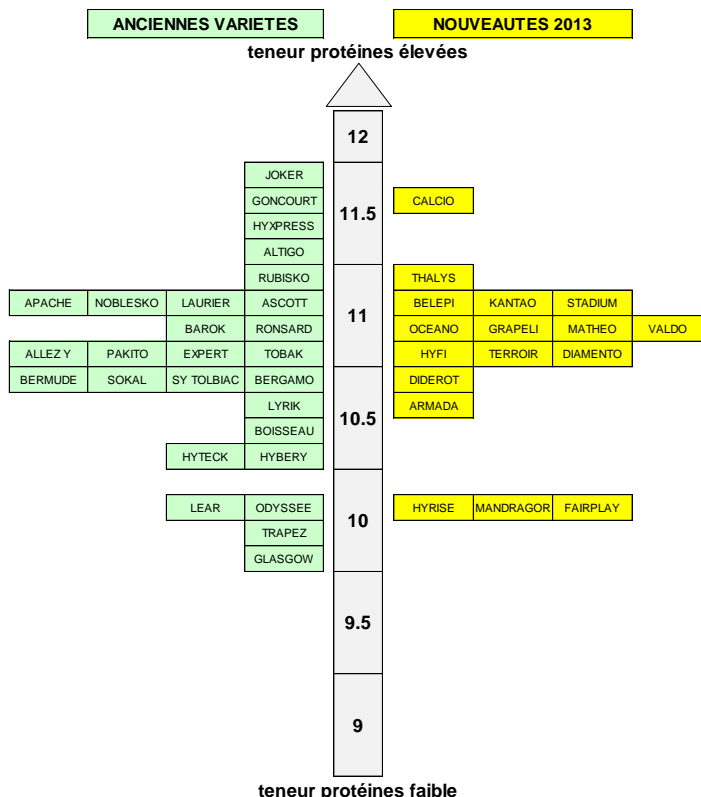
ANCIENNES VARIETES

NOUVEAUTES 2013

teneur protéines élevées

12

JOKER
GONCOURT
HYXPRESS
ALTIGO

11.5

CALCIO

RUBISKO
APACHE NOBLESKO LAURIER ASCOTT
BAROK RONSARD
ALLEZ Y PAKITO EXPERT TOBAK
BERMUDE SOKAL SY TOLBIAC BERGAMO

11

THALYS
BELEPI KANTAO STADIUM
OCEANO GRAPELI MATHEO VALDO
HYFI TERROIR DIAMENTO
DIDEROT

LYRIK
BOISSEAU
HYTECK HYBERY

10.5

ARMADA

LEAR ODYSSEE
TRAPEZ
GLASGOW

10

HYRISE MANDRAGOR FAIRPLAY

9.5

9

teneur protéines faible